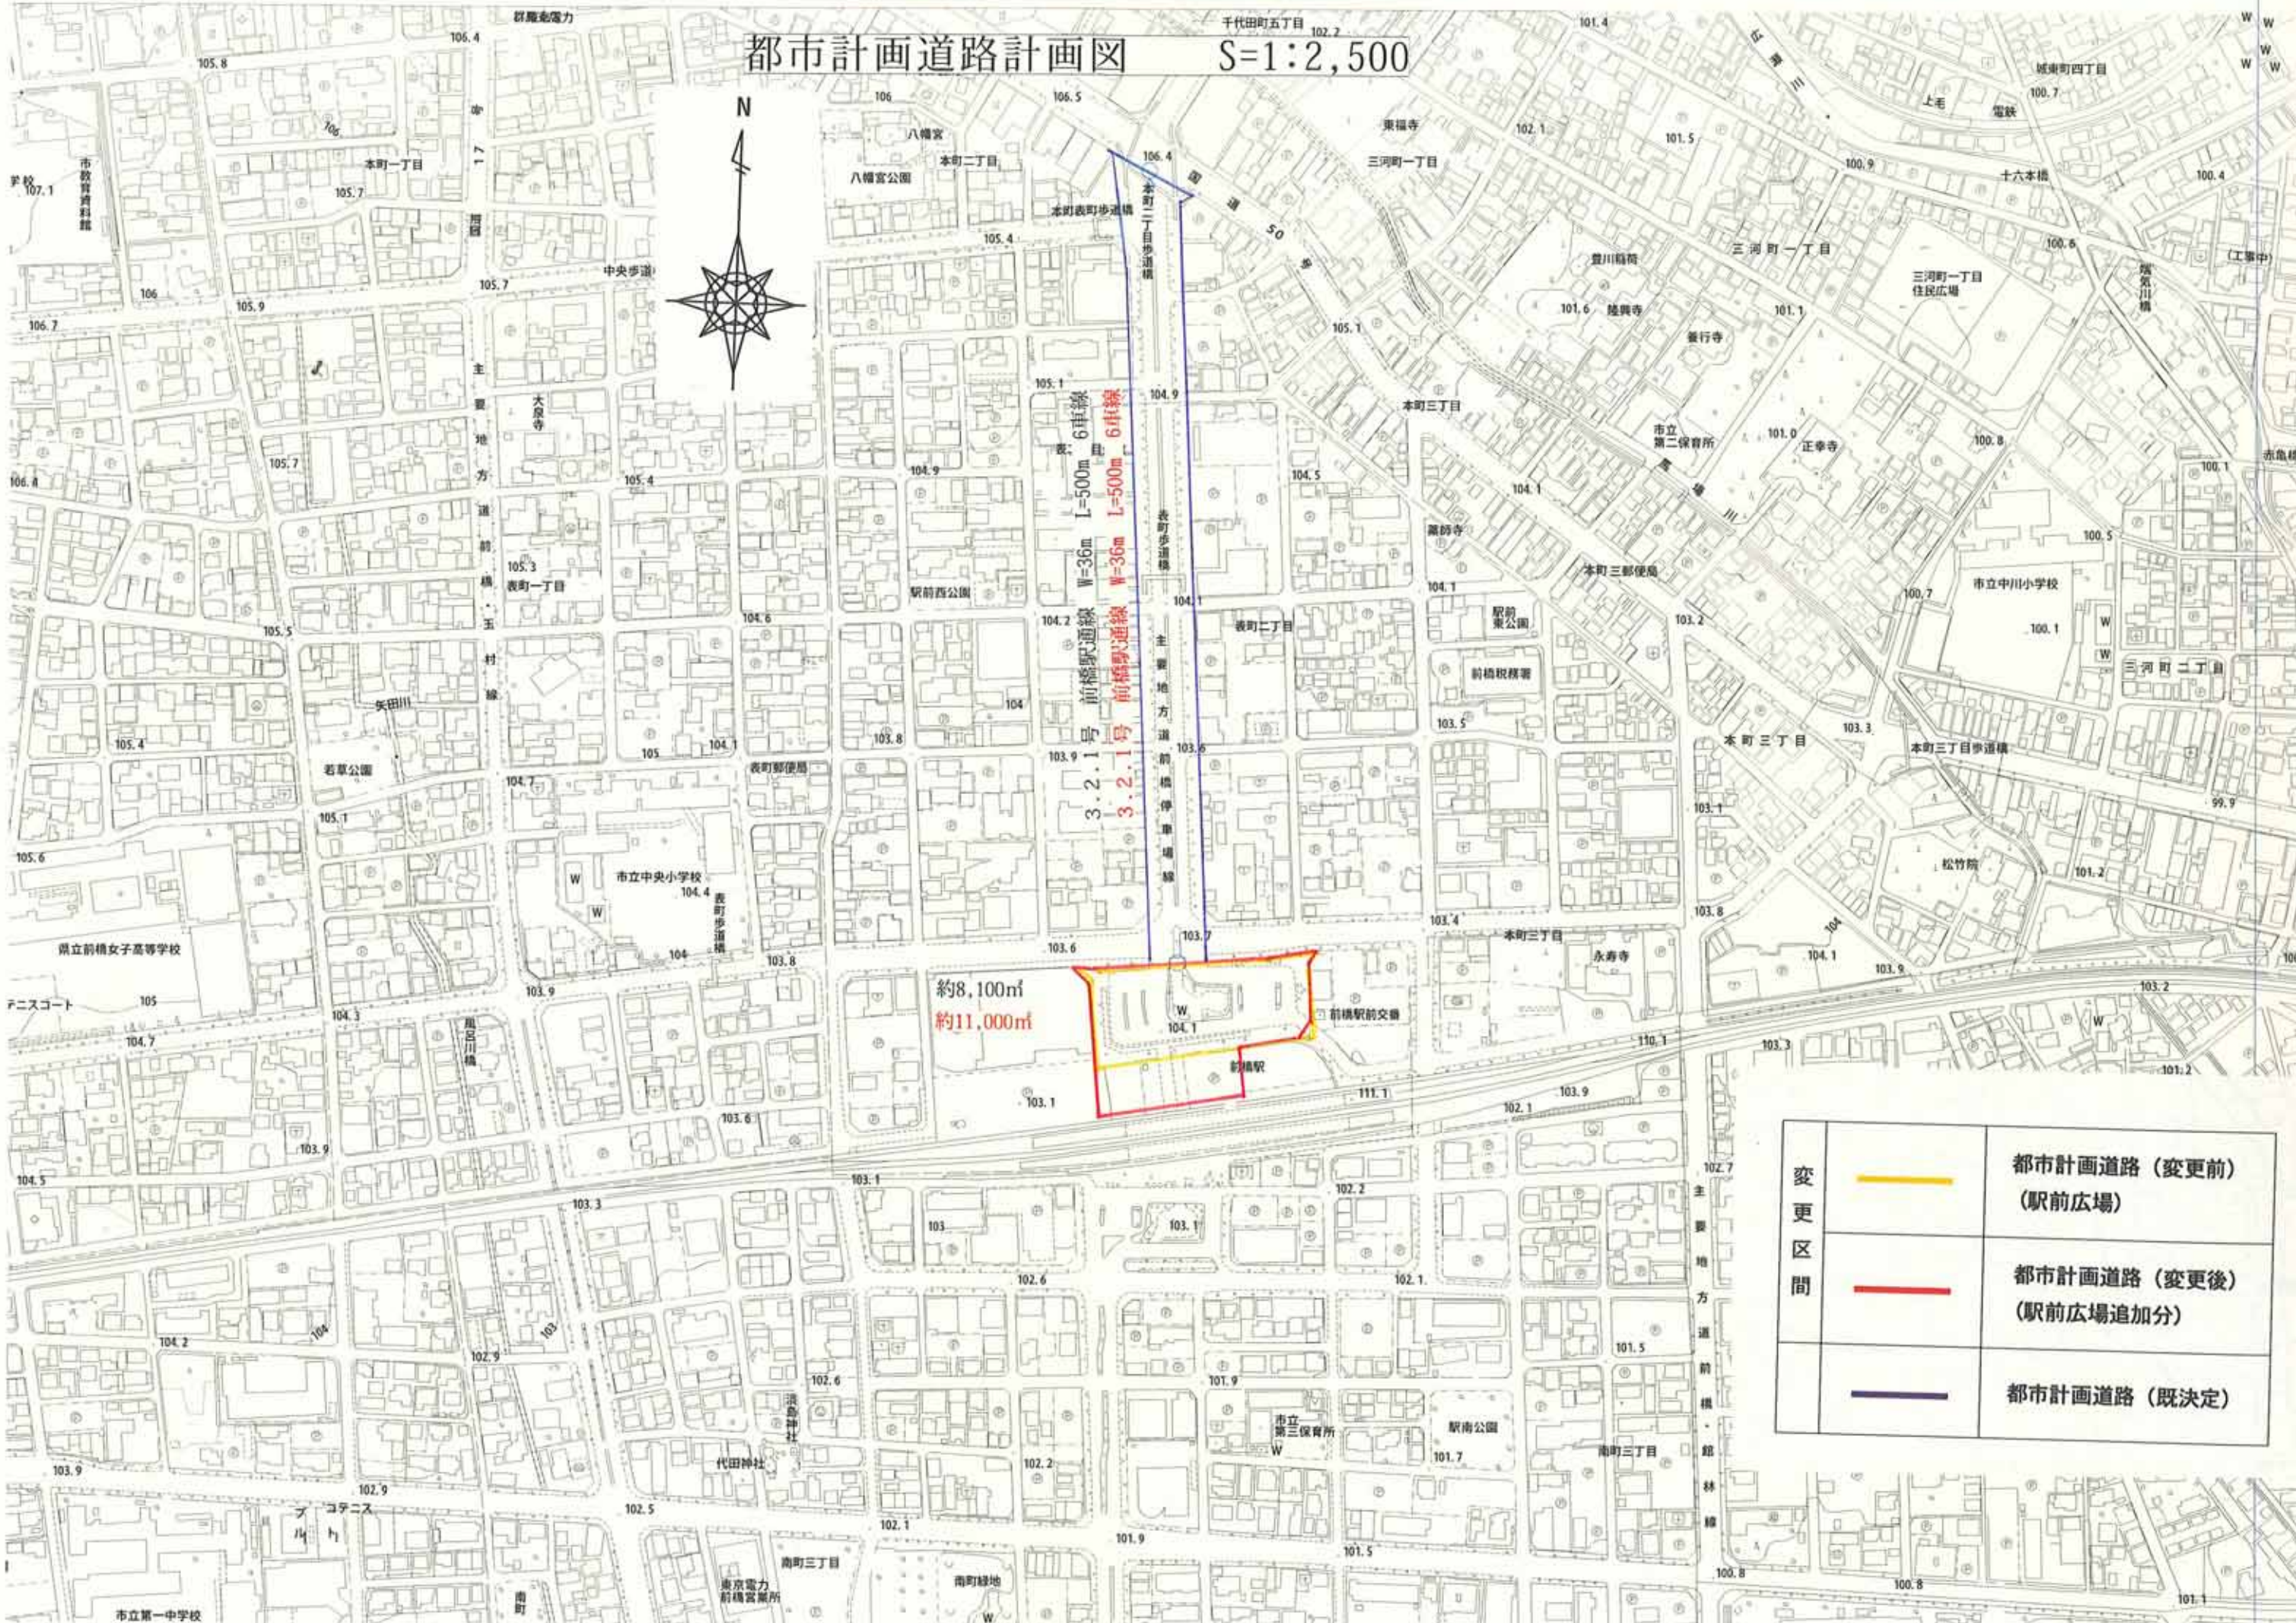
都市計画道路計画図　S=1:2,500

N

3.2.1号　前橋駅通線　W=36m　L=500m　6車線

3.2.1号　前橋駅通線　W=36m　L=500m　6車線

約8,100㎡

約11,000㎡

前橋駅

前橋駅前交番

主要地方道前橋停車場線

国道50号

本町二丁目

本町三丁目

表町一丁目

表町二丁目

三河町一丁目

三河町二丁目

南町三丁目

八幡宮

八幡宮公園

駅前西公園

駅前東公園

前橋税務署

市立中央小学校

県立前橋女子高等学校

市立中川小学校

市立第一中学校

市立第二保育所

市立第三保育所

駅南公園

代田神社

東京電力前橋営業所

南町緑地

若草公園

本町三郵便局

表町郵便局

松竹院

永寿寺

正幸寺

東福寺

大蓮寺

主要地方道前橋玉村線

主要地方道前橋館林線

矢田川

変更区間

| | |
|---|---|
| | 都市計画道路（変更前）（駅前広場） |
| | 都市計画道路（変更後）（駅前広場追加分） |
| | 都市計画道路（既決定） |